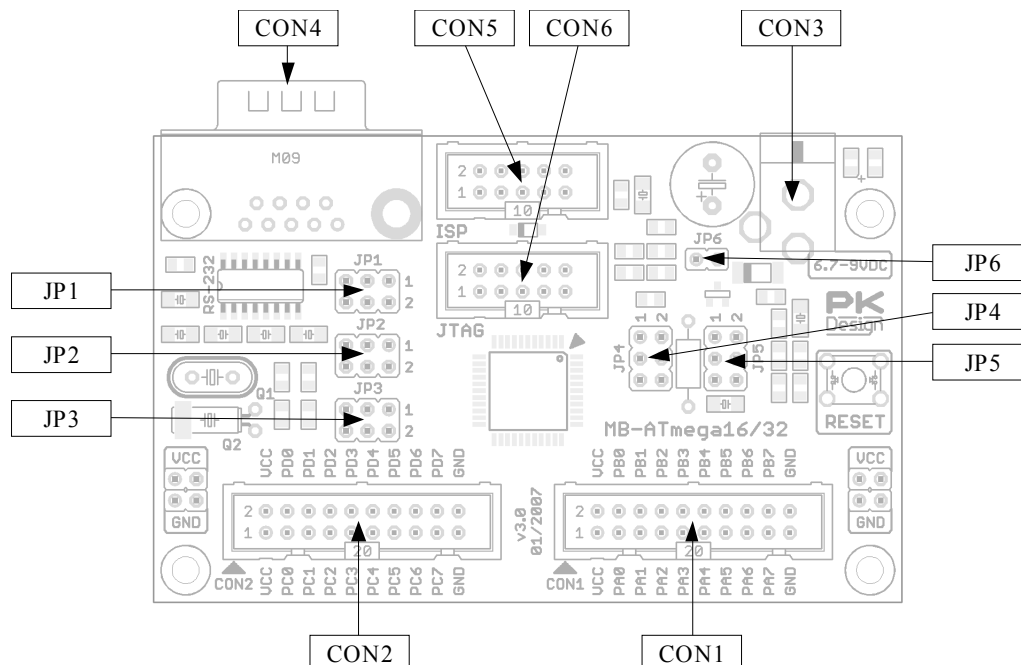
CON4
CON5
CON6
CON3
M09
2
1
10
ISP
2
1
10
JTAG
JP6
6.7-9VDC
PK Design
JP1
RS-232
JP1
1
2
JP2
1
2
JP2
JP4
JP5
JP4
1 2
1 2
JP5
RESET
JP3
Q1
Q2
JP3
1
2
MB-ATmega16/32
VCC
GND
VCC PD0 PD1 PD2 PD3 PD4 PD5 PD6 PD7 GND
VCC PB0 PB1 PB2 PB3 PB4 PB5 PB6 PB7 GND
VCC
GND
2
1
20
v3.0
01/2007
2
1
20
CON2
VCC PC0 PC1 PC2 PC3 PC4 PC5 PC6 PC7 GND
CON1
VCC PA0 PA1 PA2 PA3 PA4 PA5 PA6 PA7 GND
CON2
CON1